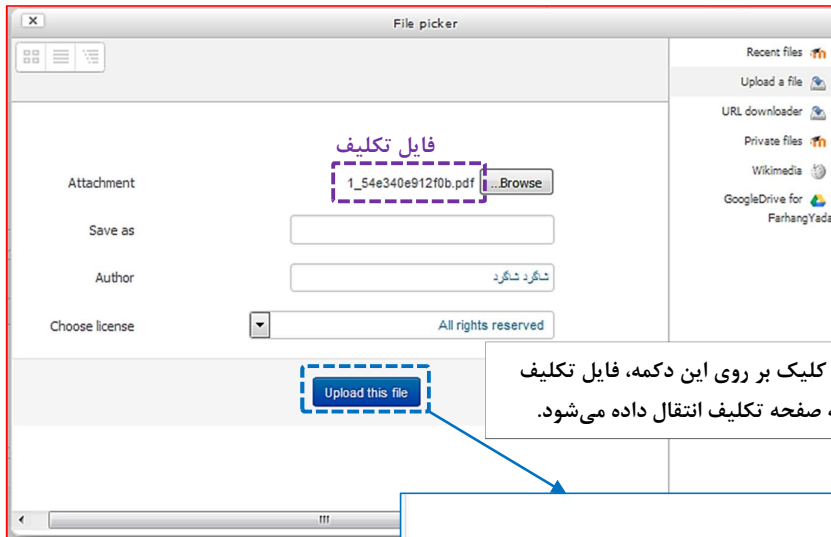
File picker

Recent files
Upload a file
URL downloader
Private files
Wikimedia
GoogleDrive for FarhangYada

فایل تکلیف

Attachment
1_54e340e912f0b.pdf ...Browse

Save as

Author
شاگرد شاگرد

Choose license
All rights reserved

Upload this file

کلیک بر روی این دکمه، فایل تکلیف
، صفحه تکلیف انتقال داده می‌شود.

III